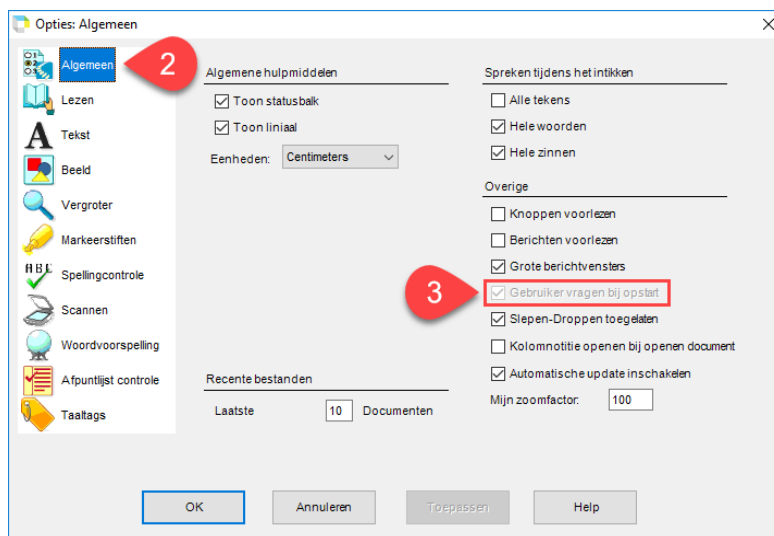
Opties: Algemeen

Algemeen
2
Lezen
Tekst
Beeld
Vergroter
Markeerstiften
Spellingcontrole
Scannen
Woordvoorspelling
Afpuntlijst controle
Taaltags

Algemene hulpmiddelen
Toon statusbalk
Toon liniaal
Eenheden: Centimeters

Recente bestanden
Laatste 10 Documenten

Spreken tijdens het intikken
Alle tekens
Hele woorden
Hele zinnen

Overige
Knoppen voorlezen
Berichten voorlezen
Grote berichtvensters
3
Gebruiker vragen bij opstart
Slepen-Droppen toegelaten
Kolomnotitie openen bij openen document
Automatische update inschakelen
Mijn zoomfactor: 100

OK
Annuleren
Toepassen
Help